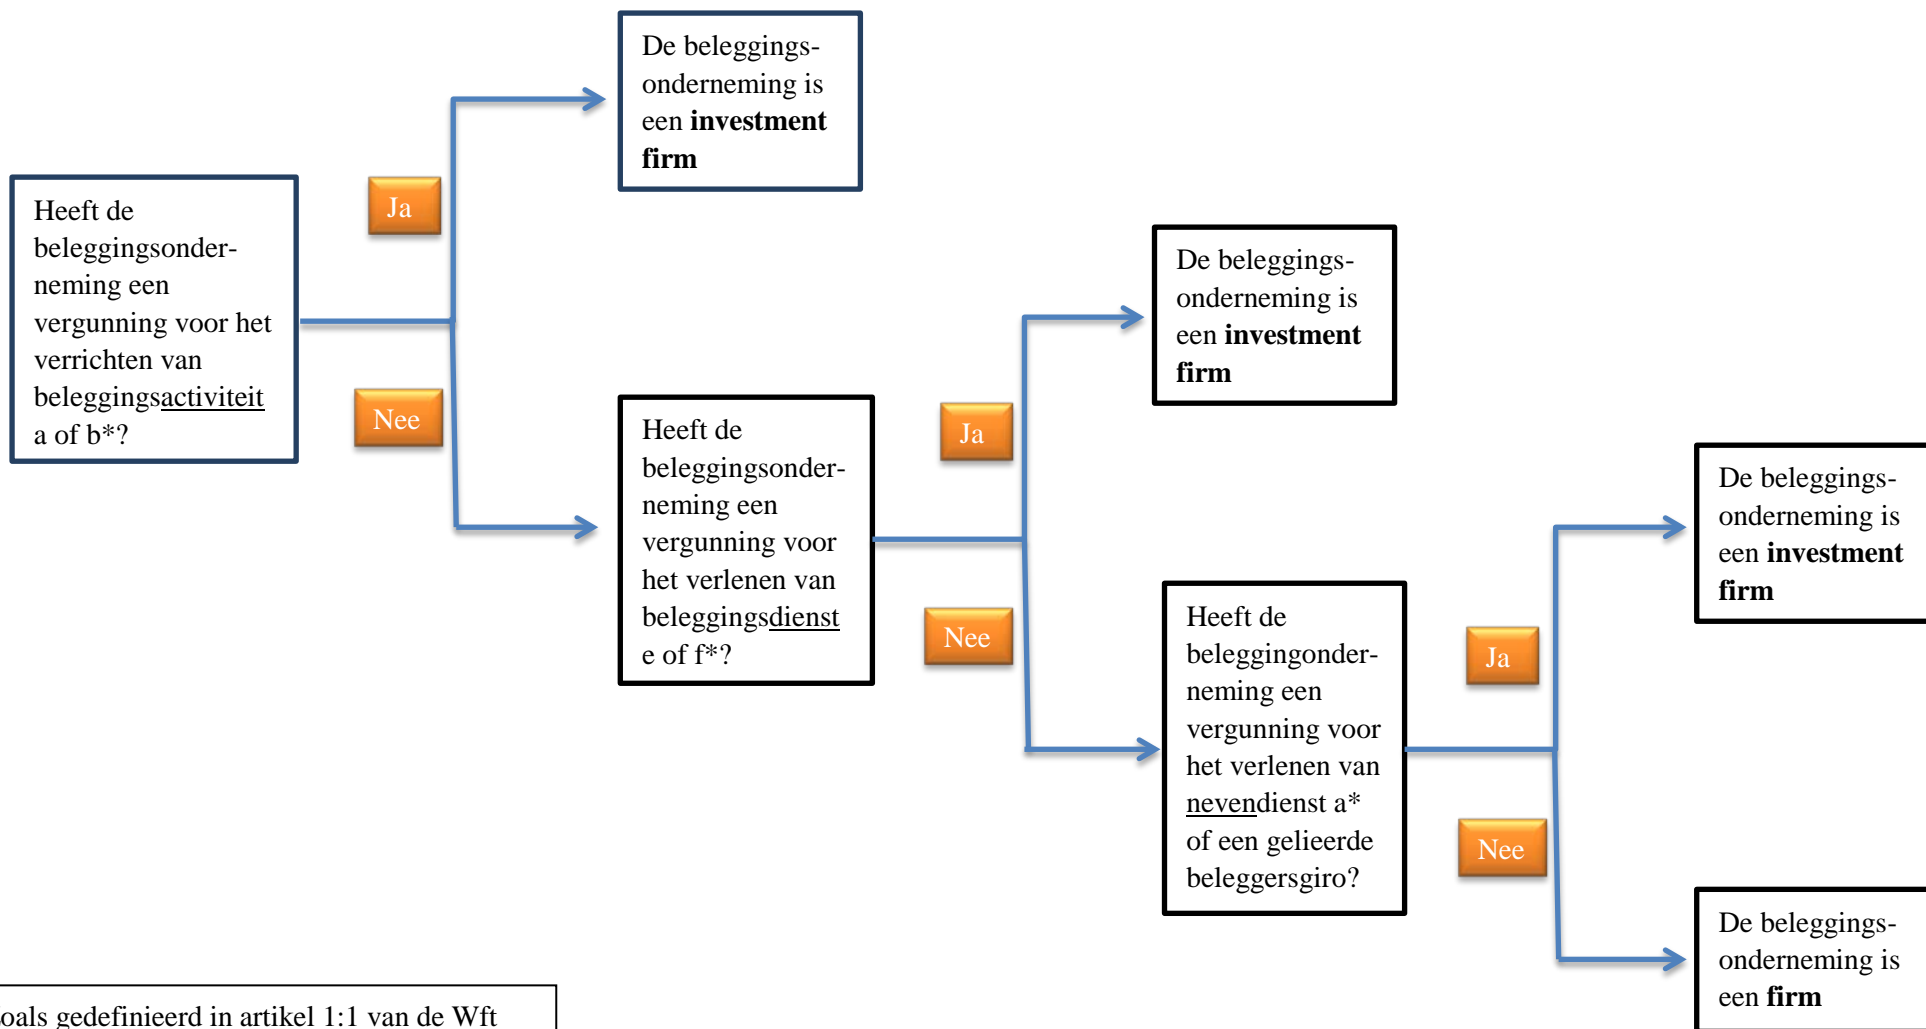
Heeft de beleggingsonderneming een vergunning voor het verrichten van beleggingsactiviteit a of b*?

Ja

Nee

De beleggingsonderneming is een **investment firm**

Heeft de beleggingsonderneming een vergunning voor het verlenen van beleggingsdienst e of f*?

Ja

Nee

De beleggingsonderneming is een **investment firm**

Heeft de beleggingonderneming een vergunning voor het verlenen van nevendienst a* of een gelieerde beleggersgiro?

Ja

Nee

De beleggingsonderneming is een **investment firm**

De beleggingsonderneming is een **firm**

oals gedefinieerd in artikel 1:1 van de Wft